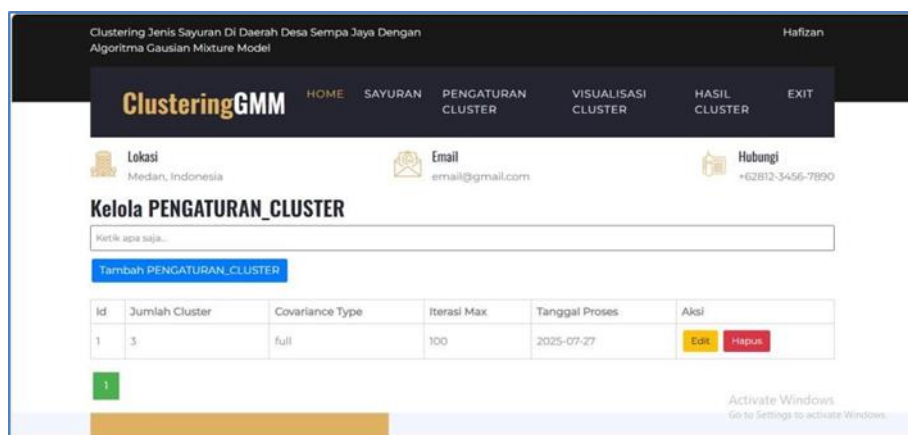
Clustering Jenis Sayuran Di Daerah Desa Sempa Jaya Dengan Algoritma Gausian Mixture Model

Hafizan

ClusteringGMM

HOME SAYURAN PENGATURAN CLUSTER VISUALISASI CLUSTER HASIL CLUSTER EXIT

Lokasi
Medan, Indonesia

Email
email@gmail.com

Hubungi
+62812-3456-7890

Kelola PENGATURAN_CLUSTER

Ketik apa saja...

Tambah PENGATURAN_CLUSTER

| Id | Jumlah Cluster | Covariance Type | Iterasi Max | Tanggal Proses | Aksi |
|---|---|---|---|---|---|
| 1 | 3 | full | 100 | 2025-07-27 | Edit Hapus |

1

Activate Windows
Go to Settings to activate Windows.